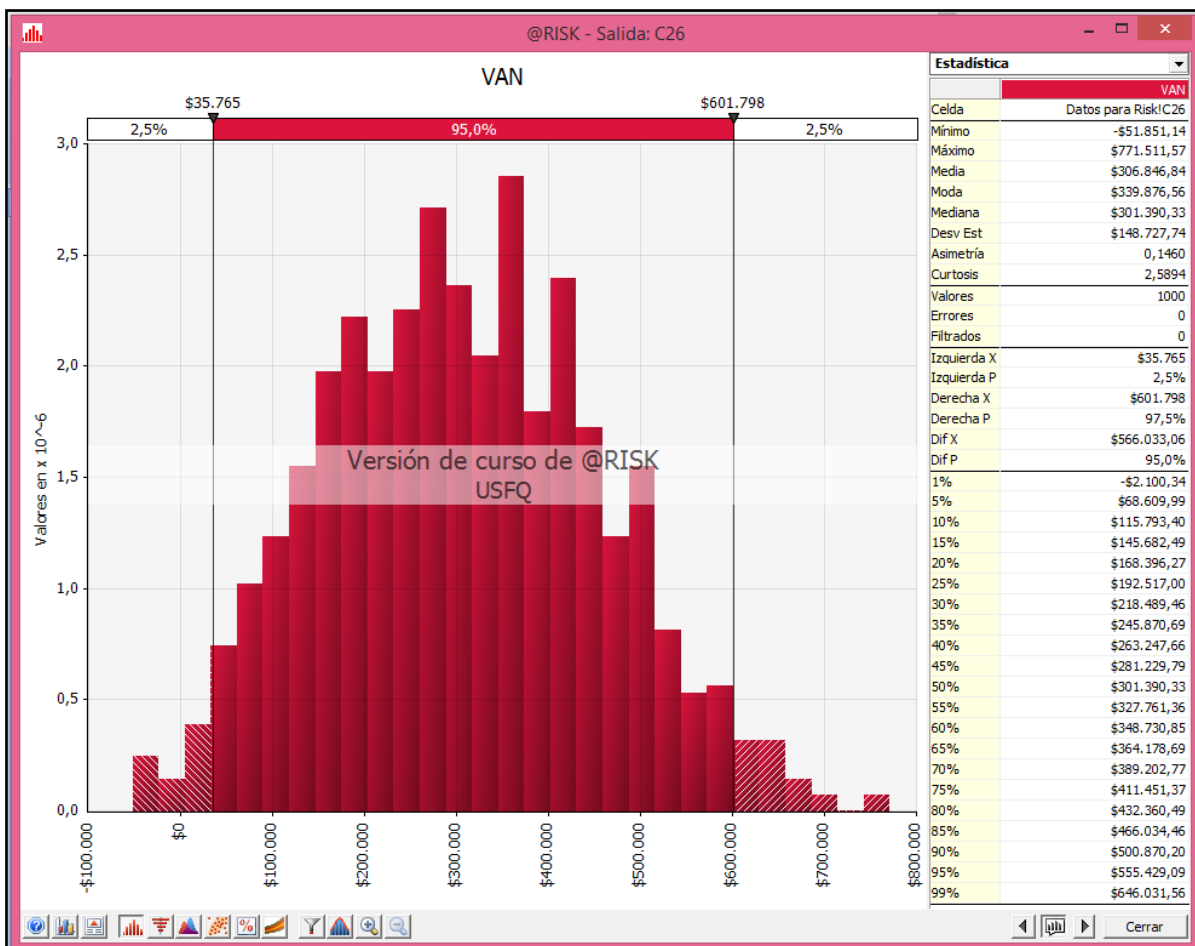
@RISK - Salida: C26

VAN

$35.765 $601.798

2,5% 95,0% 2,5%

3,0
2,5
2,0
1,5
1,0
0,5
0,0

Valores en x 10^-6

Versión de curso de @RISK
USFQ

-$100.000
$0
$100.000
$200.000
$300.000
$400.000
$500.000
$600.000
$700.000
$800.000

Estadística

| | VAN |
|---|---|
| Celda | Datos para Risk!C26 |
| Mínimo | -$51.851,14 |
| Máximo | $771.511,57 |
| Media | $306.846,84 |
| Moda | $339.876,56 |
| Mediana | $301.390,33 |
| Desv Est | $148.727,74 |
| Asimetría | 0,1460 |
| Curtosis | 2,5894 |
| Valores | 1000 |
| Errores | 0 |
| Filtrados | 0 |
| Izquierda X | $35.765 |
| Izquierda P | 2,5% |
| Derecha X | $601.798 |
| Derecha P | 97,5% |
| Dif X | $566.033,06 |
| Dif P | 95,0% |
| 1% | -$2.100,34 |
| 5% | $68.609,99 |
| 10% | $115.793,40 |
| 15% | $145.682,49 |
| 20% | $168.396,27 |
| 25% | $192.517,00 |
| 30% | $218.489,46 |
| 35% | $245.870,69 |
| 40% | $263.247,66 |
| 45% | $281.229,79 |
| 50% | $301.390,33 |
| 55% | $327.761,36 |
| 60% | $348.730,85 |
| 65% | $364.178,69 |
| 70% | $389.202,77 |
| 75% | $411.451,37 |
| 80% | $432.360,49 |
| 85% | $466.034,46 |
| 90% | $500.870,20 |
| 95% | $555.429,09 |
| 99% | $646.031,56 |

Cerrar